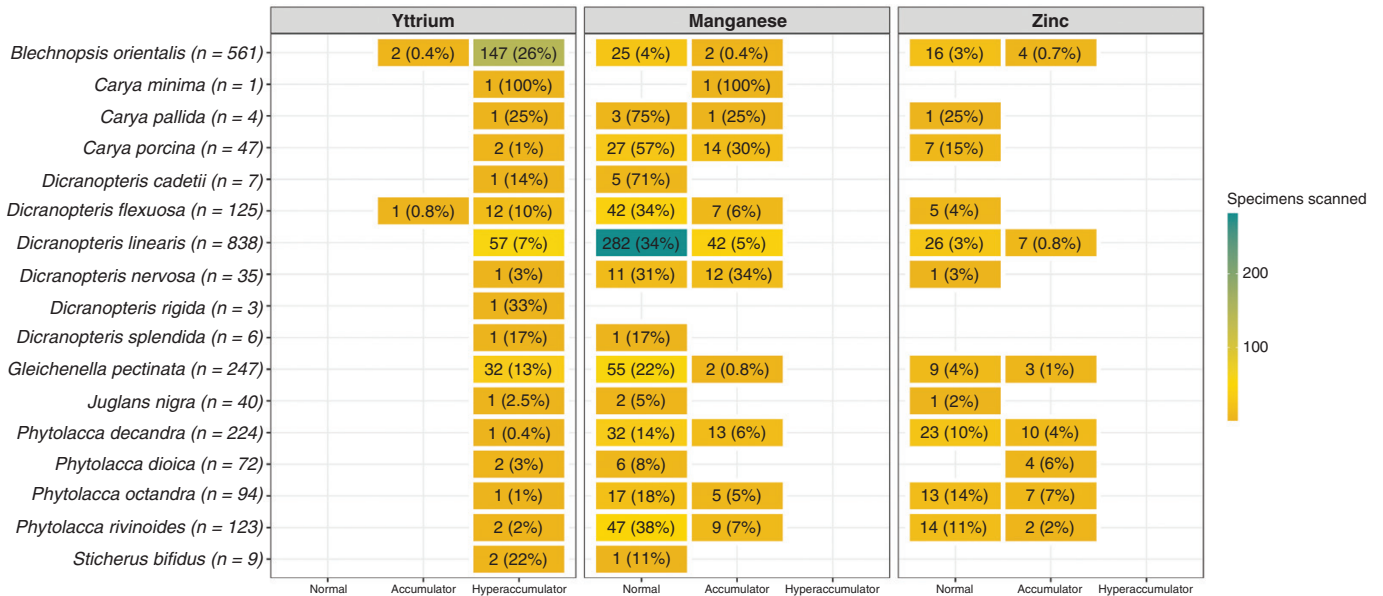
Yttrium

Manganese

Zinc

Specimens scanned
200
100

| | Yttrium Normal | Yttrium Accumulator | Yttrium Hyperaccumulator | Manganese Normal | Manganese Accumulator | Manganese Hyperaccumulator | Zinc Normal | Zinc Accumulator | Zinc Hyperaccumulator |
|---|---|---|---|---|---|---|---|---|---|
| *Blechnopsis orientalis (n = 561)* | | 2 (0.4%) | 147 (26%) | 25 (4%) | 2 (0.4%) | | 16 (3%) | 4 (0.7%) | |
| *Carya minima (n = 1)* | | | 1 (100%) | | 1 (100%) | | | | |
| *Carya pallida (n = 4)* | | | 1 (25%) | 3 (75%) | 1 (25%) | | 1 (25%) | | |
| *Carya porcina (n = 47)* | | | 2 (1%) | 27 (57%) | 14 (30%) | | 7 (15%) | | |
| *Dicranopteris cadetii (n = 7)* | | | 1 (14%) | 5 (71%) | | | | | |
| *Dicranopteris flexuosa (n = 125)* | | 1 (0.8%) | 12 (10%) | 42 (34%) | 7 (6%) | | 5 (4%) | | |
| *Dicranopteris linearis (n = 838)* | | | 57 (7%) | 282 (34%) | 42 (5%) | | 26 (3%) | 7 (0.8%) | |
| *Dicranopteris nervosa (n = 35)* | | | 1 (3%) | 11 (31%) | 12 (34%) | | 1 (3%) | | |
| *Dicranopteris rigida (n = 3)* | | | 1 (33%) | | | | | | |
| *Dicranopteris splendida (n = 6)* | | | 1 (17%) | 1 (17%) | | | | | |
| *Gleichenella pectinata (n = 247)* | | | 32 (13%) | 55 (22%) | 2 (0.8%) | | 9 (4%) | 3 (1%) | |
| *Juglans nigra (n = 40)* | | | 1 (2.5%) | 2 (5%) | | | 1 (2%) | | |
| *Phytolacca decandra (n = 224)* | | | 1 (0.4%) | 32 (14%) | 13 (6%) | | 23 (10%) | 10 (4%) | |
| *Phytolacca dioica (n = 72)* | | | 2 (3%) | 6 (8%) | | | | 4 (6%) | |
| *Phytolacca octandra (n = 94)* | | | 1 (1%) | 17 (18%) | 5 (5%) | | 13 (14%) | 7 (7%) | |
| *Phytolacca rivinoides (n = 123)* | | | 2 (2%) | 47 (38%) | 9 (7%) | | 14 (11%) | 2 (2%) | |
| *Sticherus bifidus (n = 9)* | | | 2 (22%) | 1 (11%) | | | | | |